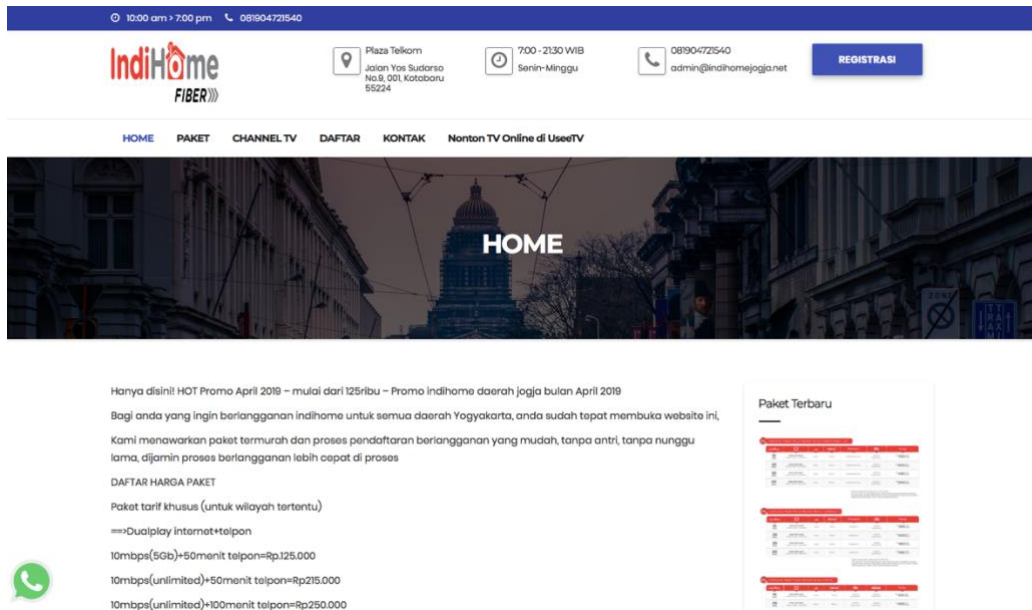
10:00 am > 7:00 pm 081904721540

IndiHome FIBER

Plaza Telkom
Jalan Yos Sudarso No.9, 001, Kotabaru 55224

7:00 - 21:30 WIB
Senin-Minggu

081904721540
admin@indihomejogja.net

REGISTRASI

HOME PAKET CHANNEL TV DAFTAR KONTAK Nonton TV Online di UseeTV

HOME

Hanya disini! HOT Promo April 2019 – mulai dari 125ribu – Promo indihome daerah jogja bulan April 2019

Bagi anda yang ingin berlangganan indihome untuk semua daerah Yogyakarta, anda sudah tepat membuka website ini,

Kami menawarkan paket termurah dan proses pendaftaran berlangganan yang mudah, tanpa antri, tanpa nunggu lama, dijamin proses berlangganan lebih cepat di proses

DAFTAR HARGA PAKET

Paket tarif khusus (untuk wilayah tertentu)

==>Dualplay internet+telpon

10mbps(5Gb)+50menit telpon=Rp.125.000

10mbps(unlimited)+50menit telpon=Rp215.000

10mbps(unlimited)+100menit telpon=Rp250.000

Paket Terbaru